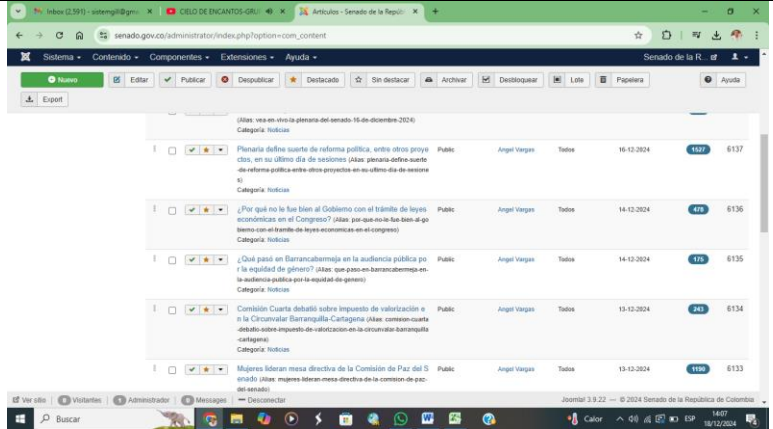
Inbox (2,591) - sistemgil@gm | CIELO DE ENCANTOS-GRU | Artículos - Senado de la Repúb | +

senado.gov.co/administrator/index.php?option=com_content

Sistema ▾ Contenido ▾ Componentes ▾ Extensiones ▾ Ayuda ▾ Senado de la R...

Nuevo | Editar | Publicar | Despublicar | Destacado | Sin destacar | Archivar | Desbloquear | Lote | Papelera | Ayuda

Export

(Alias: vea-en-vivo-la-plenaria-del-senado-16-de-diciembre-2024)
Categoría: Noticias

| Título | Acceso | Autor | Asociación | Fecha | Visitas | ID |
|---|---|---|---|---|---|---|
| Plenaria define suerte de reforma política, entre otros proyectos, en su último día de sesiones (Alias: plenaria-define-suerte-de-reforma-politica-entre-otros-proyectos-en-su-ultimo-dia-de-sesiones) Categoría: Noticias | Public | Angel Vargas | Todos | 16-12-2024 | 1527 | 6137 |
| ¿Por qué no le fue bien al Gobierno con el trámite de leyes económicas en el Congreso? (Alias: por-que-no-le-fue-bien-al-gobierno-con-el-tramite-de-leyes-economicas-en-el-congreso) Categoría: Noticias | Public | Angel Vargas | Todos | 14-12-2024 | 470 | 6136 |
| ¿Qué pasó en Barrancabermeja en la audiencia pública por la equidad de género? (Alias: que-paso-en-barrancabermeja-en-la-audiencia-publica-por-la-equidad-de-genero) Categoría: Noticias | Public | Angel Vargas | Todos | 14-12-2024 | 175 | 6135 |
| Comisión Cuarta debatió sobre impuesto de valorización en la Circunvalar Barranquilla-Cartagena (Alias: comision-cuarta-debatio-sobre-impuesto-de-valorizacion-en-la-circunvalar-barranquilla-cartagena) Categoría: Noticias | Public | Angel Vargas | Todos | 13-12-2024 | 243 | 6134 |
| Mujeres lideran mesa directiva de la Comisión de Paz del Senado (Alias: mujeres-lideran-mesa-directiva-de-la-comision-de-paz-del-senado) | Public | Angel Vargas | Todos | 13-12-2024 | 1190 | 6133 |

Ver sitio | 0 Visitantes | 1 Administrador | 0 Messages | — Desconectar

Joomla! 3.9.22 — © 2024 Senado de la República de Colombia

Buscar

Calor ESP 14:07 18/12/2024